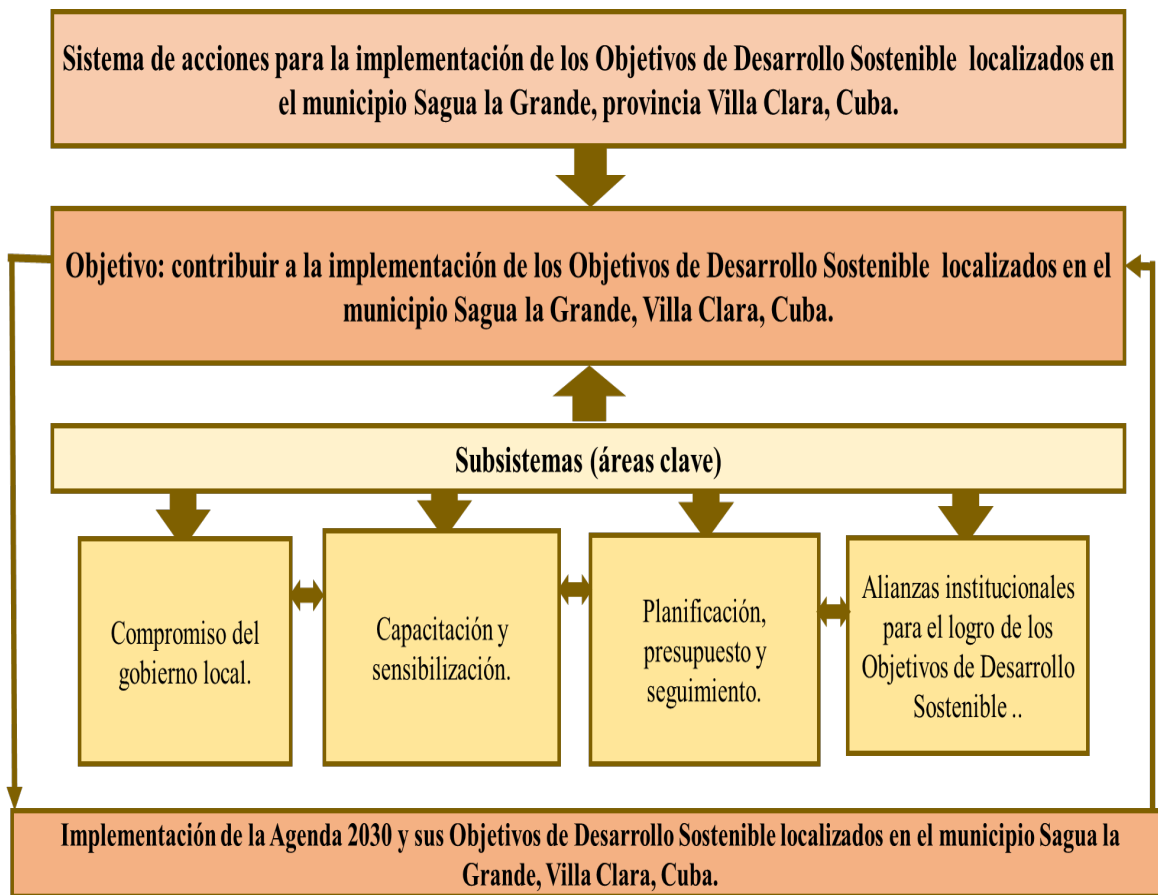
Sistema de acciones para la implementación de los Objetivos de Desarrollo Sostenible localizados en el municipio Sagua la Grande, provincia Villa Clara, Cuba.

Objetivo: contribuir a la implementación de los Objetivos de Desarrollo Sostenible localizados en el municipio Sagua la Grande, Villa Clara, Cuba.

Subsistemas (áreas clave)

Compromiso del gobierno local.

Capacitación y sensibilización.

Planificación, presupuesto y seguimiento.

Alianzas institucionales para el logro de los Objetivos de Desarrollo Sostenible ..

Implementación de la Agenda 2030 y sus Objetivos de Desarrollo Sostenible localizados en el municipio Sagua la Grande, Villa Clara, Cuba.